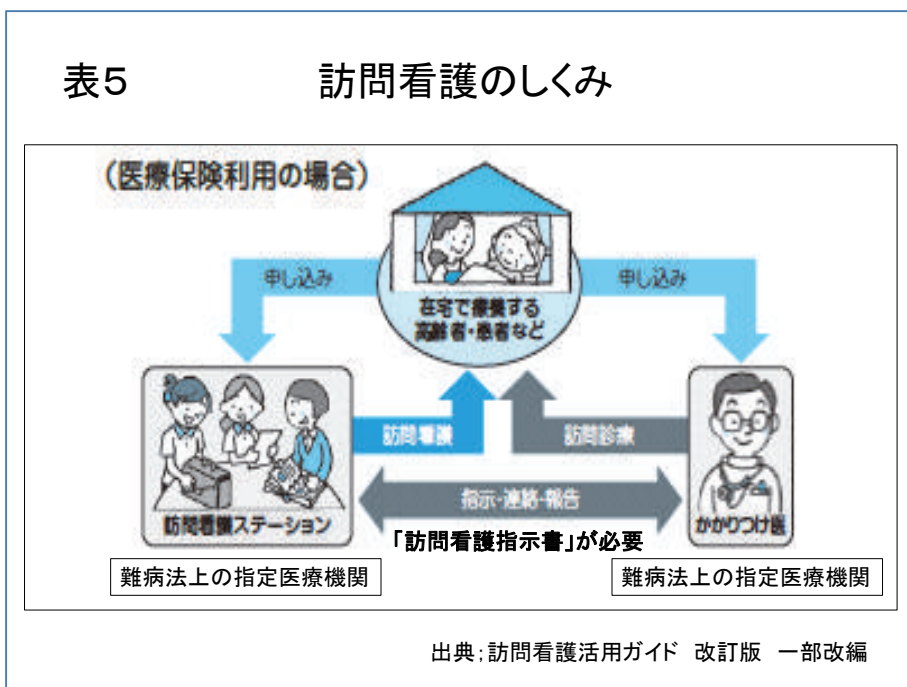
表5　　訪問看護のしくみ

（医療保険利用の場合）

申し込み

在宅で療養する高齢者・患者など

申し込み

訪問看護

訪問診療

指示・連絡・報告

訪問看護ステーション

「訪問看護指示書」が必要

かかりつけ医

難病法上の指定医療機関

難病法上の指定医療機関

出典;訪問看護活用ガイド　改訂版　一部改編